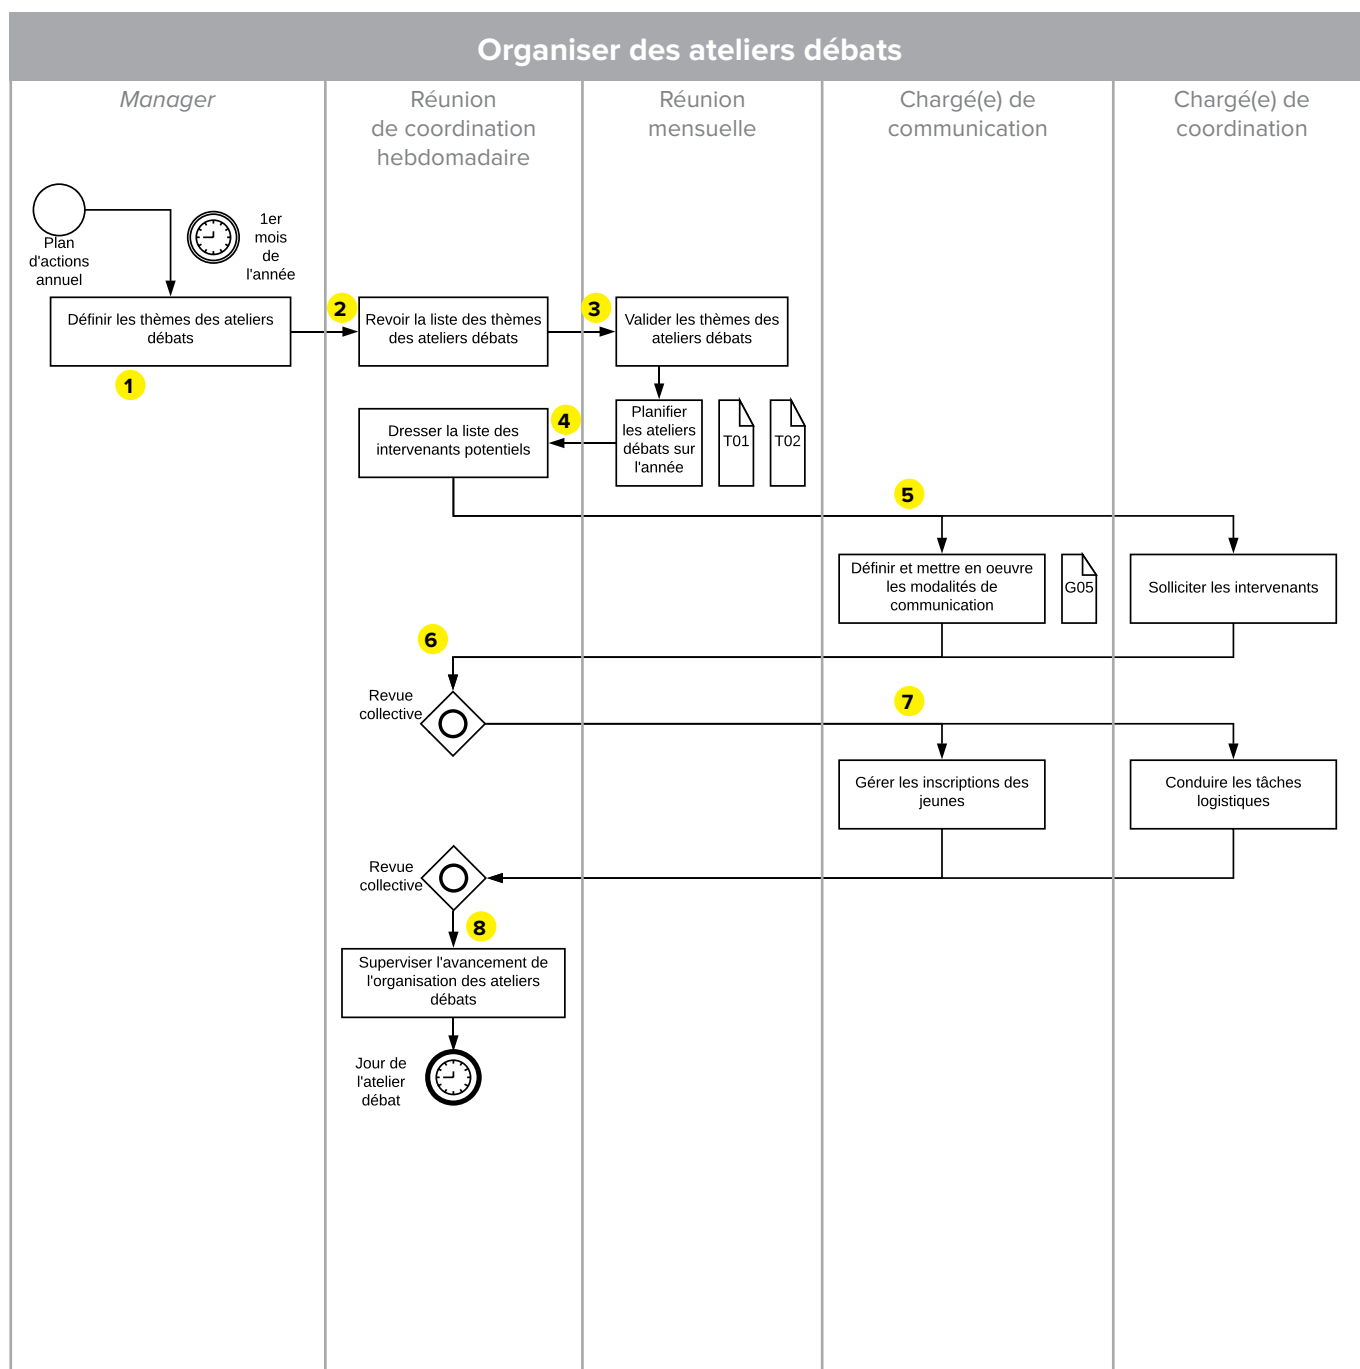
Organiser des ateliers débats

Manager

Réunion de coordination hebdomadaire

Réunion mensuelle

Chargé(e) de communication

Chargé(e) de coordination

Plan d'actions annuel

1er mois de l'année

Définir les thèmes des ateliers débats

1

2

Revoir la liste des thèmes des ateliers débats

3

Valider les thèmes des ateliers débats

Dresser la liste des intervenants potentiels

4

Planifier les ateliers débats sur l'année

T01

T02

5

Définir et mettre en oeuvre les modalités de communication

G05

Solliciter les intervenants

6

Revue collective

7

Gérer les inscriptions des jeunes

Conduire les tâches logistiques

Revue collective

8

Superviser l'avancement de l'organisation des ateliers débats

Jour de l'atelier débat